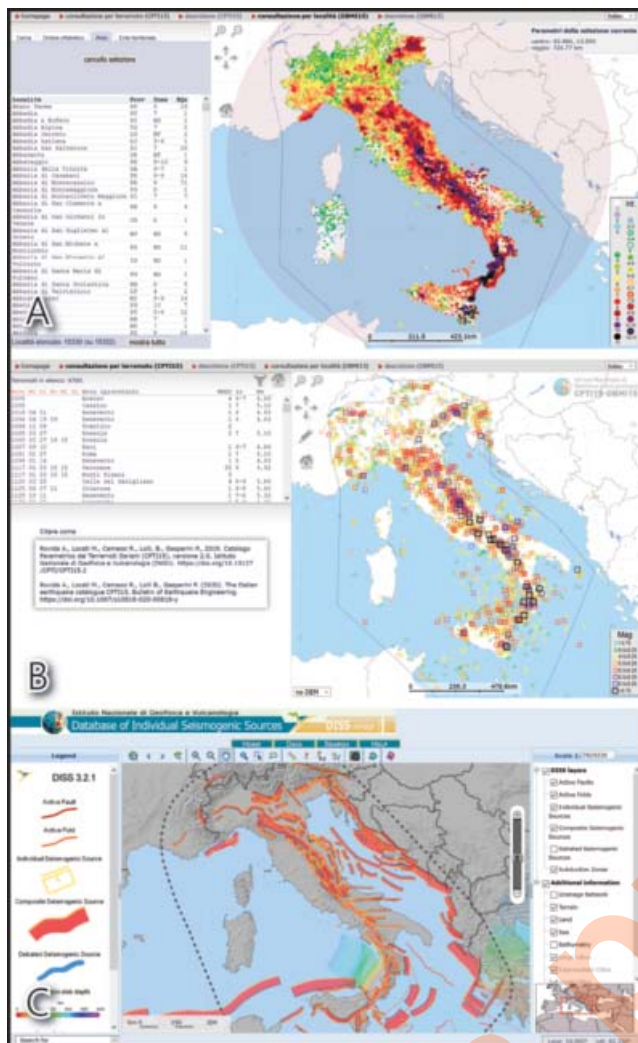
homepage consultazione per terremoto (CPTI15) descrizione (CPTI15) consultazione per località (DBMI15) descrizione (DBMI15)

Parametri della selezione corrente

Comp Ordine alfabetico Mapp Ente territoriale

cancella selezione

Località Prov Imax Npr

A

Località elencate: 15330 (su 15332) mostra tutte

0 211.5 423 km

B

Citare come

Rovida A., Locati M., Camassi R., Lolli, B., Gasperini P., 2019. Catalogo Parametrico dei Terremoti Italiani (CPTI15), versione 2.0. Istituto Nazionale di Geofisica e Vulcanologia (INGV). https://doi.org/10.13127/CPTI/CPTI15.2

Rovida A., Locati M., Camassi R., Lolli, B., Gasperini P. (2020). The Italian earthquake catalogue CPTI15. Bulletin of Earthquake Engineering. https://doi.org/10.1007/s10518-020-00818-y

Mag

0 235.3 470.6 km

Istituto Nazionale di Geofisica e Vulcanologia
Database of Individual Seismogenic Sources

Legend

DISS 3.2.1

Active Fault

Active Fold

Individual Seismogenic Source

Composite Seismogenic Source

Debated Seismogenic Source

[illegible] slab depth

C

DISS layers

Active Faults

Active Folds

Individual Seismogenic Sources

Composite Seismogenic Sources

Debated Seismogenic Sources

Subduction Zones

Additional information

Terrain

Land

Sea

Bathymetry